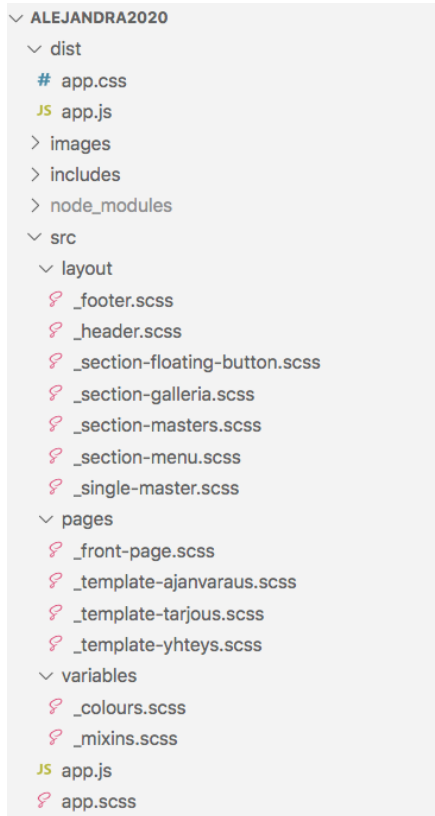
ALEJANDRA2020
dist
# app.css
JS app.js
images
includes
node_modules
src
layout
_footer.scss
_header.scss
_section-floating-button.scss
_section-galleria.scss
_section-masters.scss
_section-menu.scss
_single-master.scss
pages
_front-page.scss
_template-ajanvaraus.scss
_template-tarjous.scss
_template-yhteys.scss
variables
_colours.scss
_mixins.scss
JS app.js
app.scss